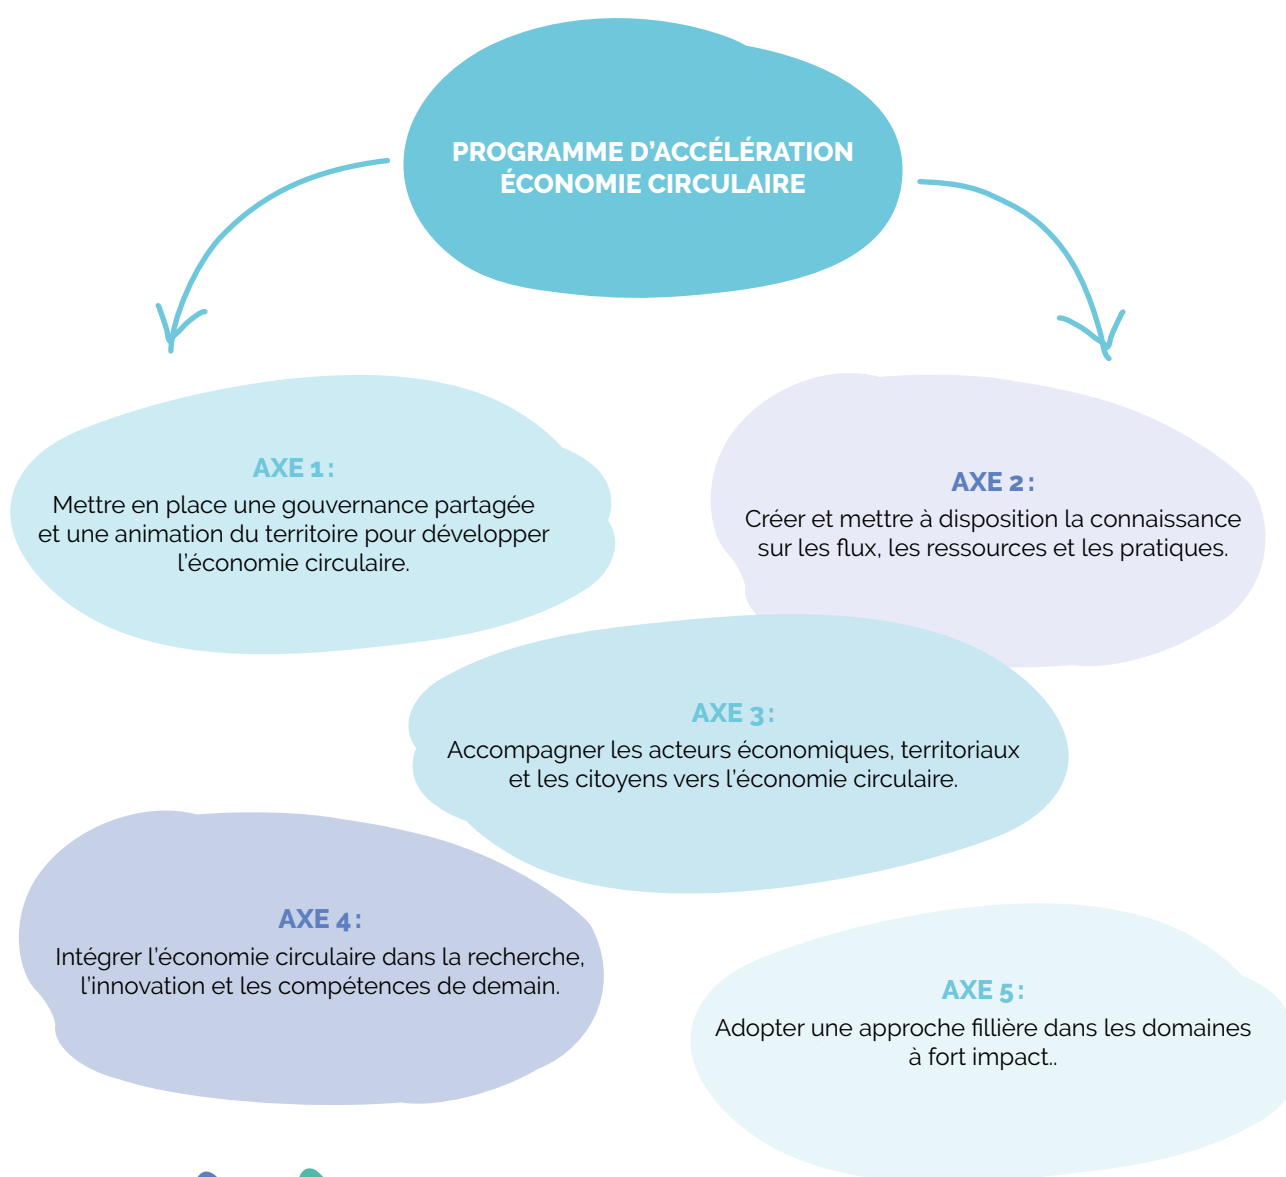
PROGRAMME D'ACCÉLÉRATION ÉCONOMIE CIRCULAIRE

AXE 1 :
Mettre en place une gouvernance partagée et une animation du territoire pour développer l'économie circulaire.

AXE 2 :
Créer et mettre à disposition la connaissance sur les flux, les ressources et les pratiques.

AXE 3 :
Accompagner les acteurs économiques, territoriaux et les citoyens vers l'économie circulaire.

AXE 4 :
Intégrer l'économie circulaire dans la recherche, l'innovation et les compétences de demain.

AXE 5 :
Adopter une approche fillière dans les domaines à fort impact..